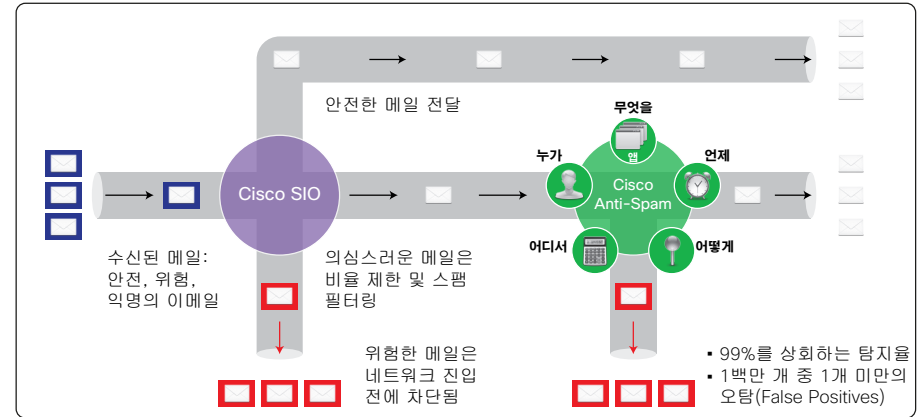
안전한 메일 전달

Cisco SIO

수신된 메일: 안전, 위험, 익명의 이메일

의심스러운 메일은 비율 제한 및 스팸 필터링

위험한 메일은 네트워크 진입 전에 차단됨

무엇을

웹

누가

언제

Cisco Anti-Spam

어디서

어떻게

▪ 99%를 상회하는 탐지율
▪ 1백만 개 중 1개 미만의 오탐(False Positives)